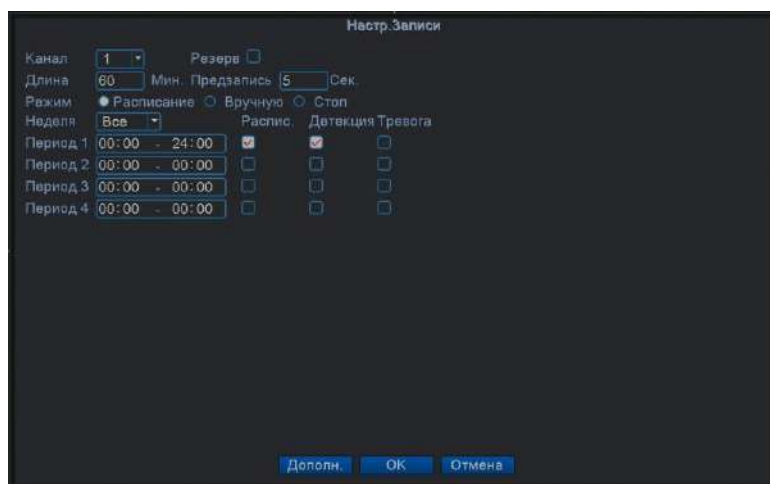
Настр.Записи

Канал 1 Резерв
Длина 60 Мин. Предзапись 5 Сек.
Режим Расписание Вручную Стоп
Неделя Все Распис. Детекция Тревога
Период 1 00:00 - 24:00
Период 2 00:00 - 00:00
Период 3 00:00 - 00:00
Период 4 00:00 - 00:00

Дополн. OK Отмена